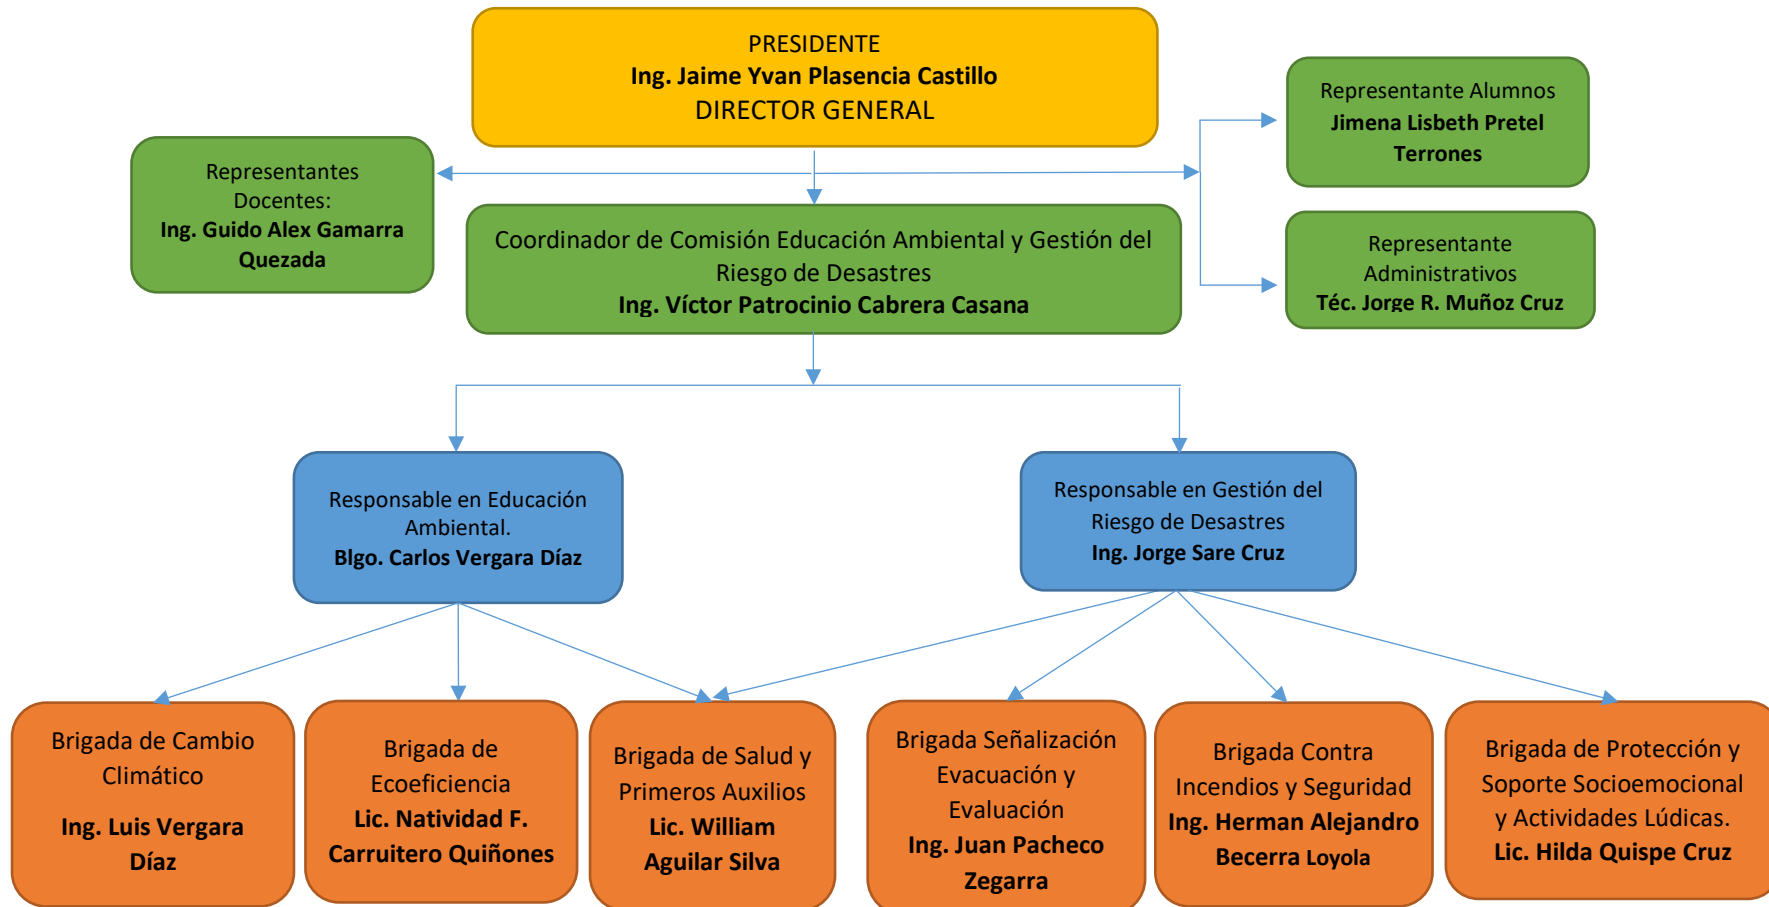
PRESIDENTE
**Ing. Jaime Yvan Plasencia Castillo**
DIRECTOR GENERAL

Representantes Docentes:
**Ing. Guido Alex Gamarra Quezada**

Representante Alumnos
**Jimena Lisbeth Pretel Terrones**

Coordinador de Comisión Educación Ambiental y Gestión del Riesgo de Desastres
**Ing. Víctor Patrocinio Cabrera Casana**

Representante Administrativos
**Téc. Jorge R. Muñoz Cruz**

Responsable en Educación Ambiental.
**Blgo. Carlos Vergara Díaz**

Responsable en Gestión del Riesgo de Desastres
**Ing. Jorge Sare Cruz**

Brigada de Cambio Climático
**Ing. Luis Vergara Díaz**

Brigada de Ecoeficiencia
**Lic. Natividad F. Carruitero Quiñones**

Brigada de Salud y Primeros Auxilios
**Lic. William Aguilar Silva**

Brigada Señalización Evacuación y Evaluación
**Ing. Juan Pacheco Zegarra**

Brigada Contra Incendios y Seguridad
**Ing. Herman Alejandro Becerra Loyola**

Brigada de Protección y Soporte Socioemocional y Actividades Lúdicas.
**Lic. Hilda Quispe Cruz**